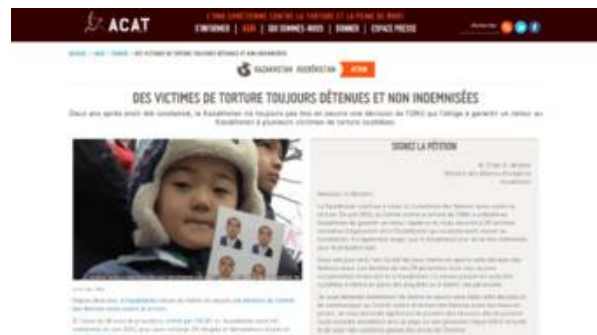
ACAT

L'ONG CHRÉTIENNE CONTRE LA TORTURE ET LA PEINE DE MORT

S'INFORMER | AGIR | QUI SOMMES-NOUS | DONNER | ESPACE PRESSE

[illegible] > AGIR > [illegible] > DES VICTIMES DE TORTURE TOUJOURS DÉTENUES ET NON INDEMNISÉES

KAZAKHSTAN · OUZBÉKISTAN | AGIR

DES VICTIMES DE TORTURE TOUJOURS DÉTENUES ET NON INDEMNISÉES

Deux ans après avoir été condamné, le Kazakhstan n'a toujours pas mis en oeuvre une décision de l'ONU qui l'oblige à garantir un retour au Kazakhstan à plusieurs victimes de torture ouzbèkes.

SIGNEZ LA PÉTITION

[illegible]

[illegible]